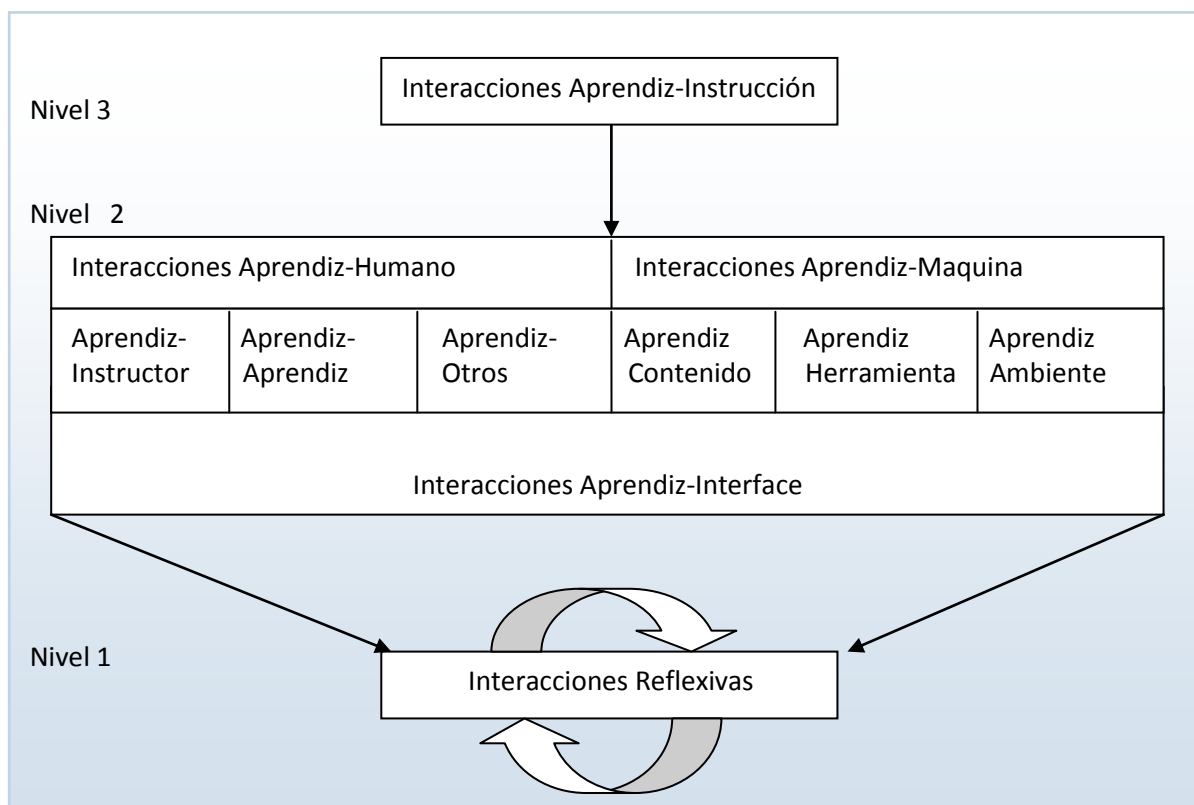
Interacciones Aprendiz-Instrucción

Nivel 3

Nivel 2

Interacciones Aprendiz-Humano

Interacciones Aprendiz-Maquina

Aprendiz-Instructor

Aprendiz-Aprendiz

Aprendiz-Otros

Aprendiz Contenido

Aprendiz Herramienta

Aprendiz Ambiente

Interacciones Aprendiz-Interface

Nivel 1

Interacciones Reflexivas